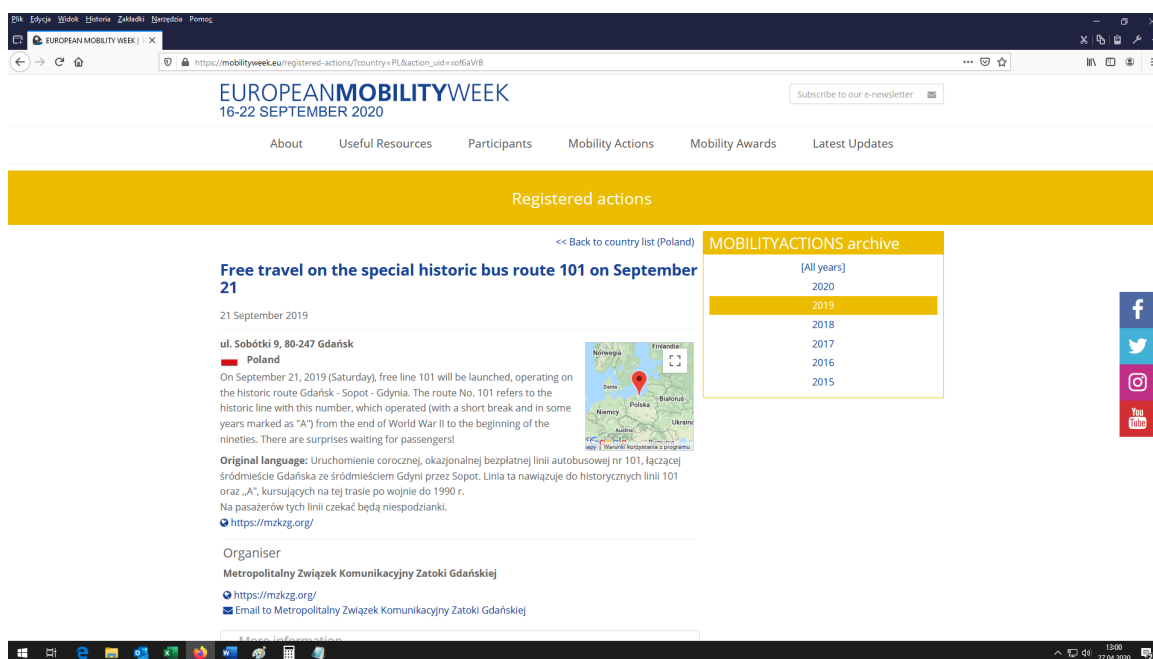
Plik Edycja Widok Historia Zakładki Narzędzia Pomoc

EUROPEAN MOBILITY WEEK | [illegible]

https://mobilityweek.eu/registered-actions/?country=PL&action_uid=xof6aVrB

EUROPEANMOBILITYWEEK
16-22 SEPTEMBER 2020

Subscribe to our e-newsletter

About Useful Resources Participants Mobility Actions Mobility Awards Latest Updates

Registered actions

<< Back to country list (Poland)

Free travel on the special historic bus route 101 on September 21

21 September 2019

ul. Sobótki 9, 80-247 Gdańsk
Poland

On September 21, 2019 (Saturday), free line 101 will be launched, operating on the historic route Gdańsk - Sopot - Gdynia. The route No. 101 refers to the historic line with this number, which operated (with a short break and in some years marked as "A") from the end of World War II to the beginning of the nineties. There are surprises waiting for passengers!

Norwegia Finlandia Dania Polska Białoruś Niemcy Ukraina Austria Warunki korzystania z programu

Original language: Uruchomienie corocznej, okazjonalnej bezpłatnej linii autobusowej nr 101, łączącej śródmieście Gdańska ze śródmieściem Gdyni przez Sopot. Linia ta nawiązuje do historycznych linii 101 oraz „A", kursujących na tej trasie po wojnie do 1990 r.
Na pasażerów tych linii czekać będą niespodzianki.
https://mzkzg.org/

Organiser
Metropolitalny Związek Komunikacyjny Zatoki Gdańskiej

https://mzkzg.org/
Email to Metropolitalny Związek Komunikacyjny Zatoki Gdańskiej

More information

MOBILITYACTIONS archive
[All years]
2020
2019
2018
2017
2016
2015

13:00
27.04.2020